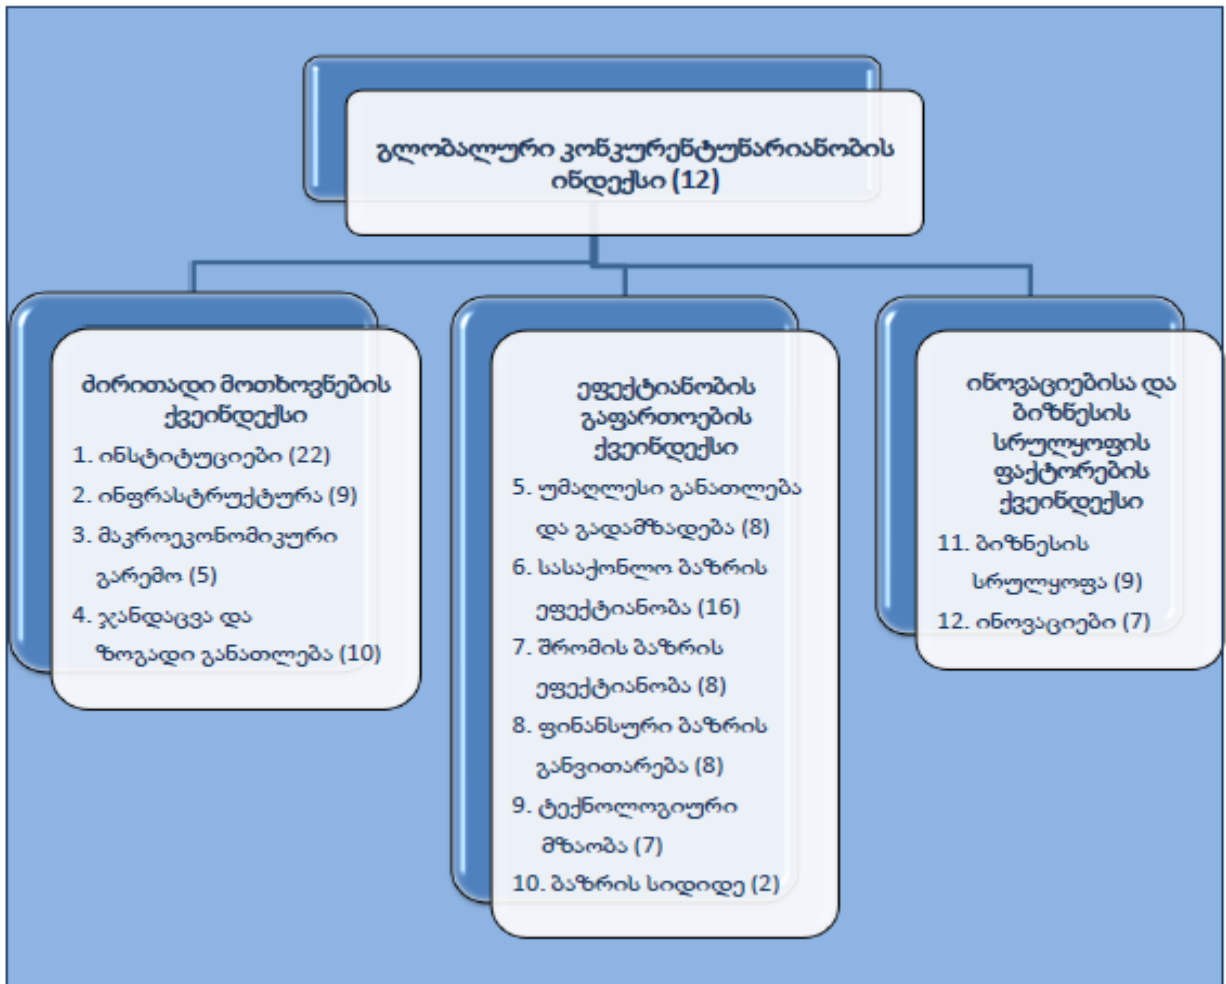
გლობალური კონკურენტუნარიანობის ინდექსი (12)

ძირითადი მოთხოვნების ქვეინდექსი
1. ინსტიტუციები (22)
2. ინფრასტრუქტურა (9)
3. მაკროეკონომიკური გარემო (5)
4. ჯანდაცვა და ზოგადი განათლება (10)

ეფექტიანობის გაფართოების ქვეინდექსი
5. უმაღლესი განათლება და გადამზადება (8)
6. სასაქონლო ბაზრის ეფექტიანობა (16)
7. შრომის ბაზრის ეფექტიანობა (8)
8. ფინანსური ბაზრის განვითარება (8)
9. ტექნოლოგიური მზაობა (7)
10. ბაზრის სიდიდე (2)

ინოვაციებისა და ბიზნესის სრულყოფის ფაქტორების ქვეინდექსი
11. ბიზნესის სრულყოფა (9)
12. ინოვაციები (7)